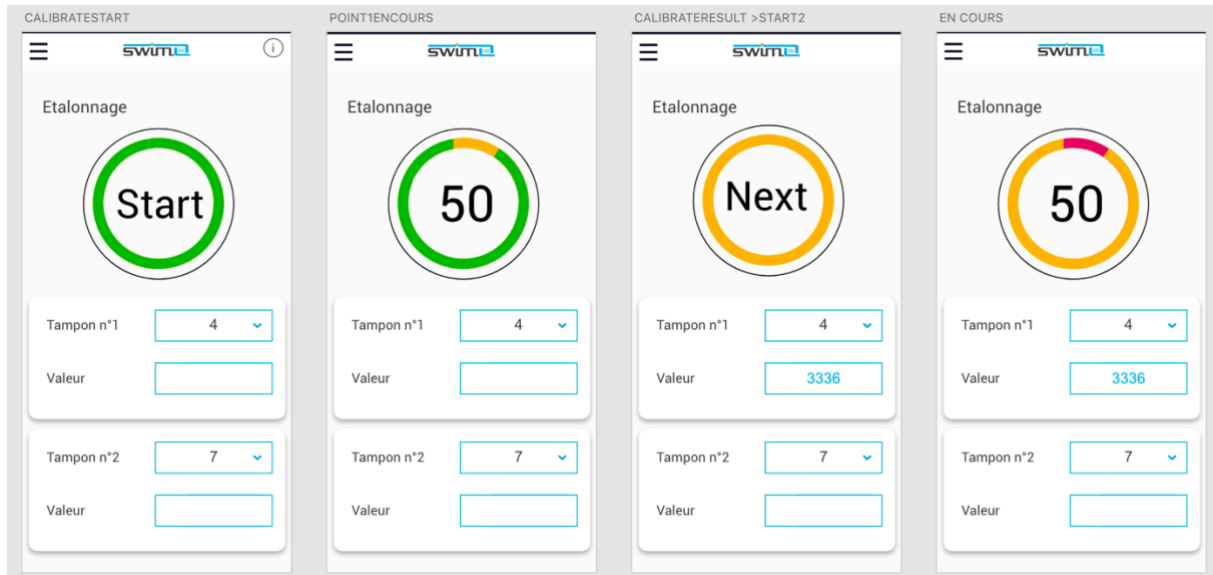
CALIBRATESTART

swim

Etalonnage

Start

Tampon n°1 4

Valeur

Tampon n°2 7

Valeur

POINT1ENCOURS

swim

Etalonnage

50

Tampon n°1 4

Valeur

Tampon n°2 7

Valeur

CALIBRATERESULT >START2

swim

Etalonnage

Next

Tampon n°1 4

Valeur 3336

Tampon n°2 7

Valeur

EN COURS

swim

Etalonnage

50

Tampon n°1 4

Valeur 3336

Tampon n°2 7

Valeur